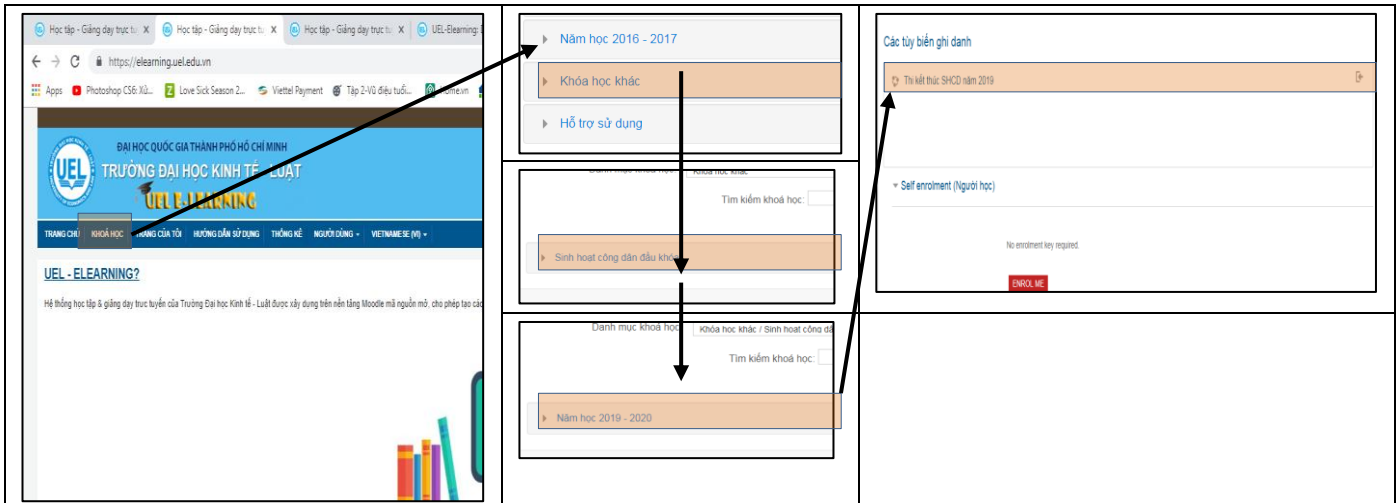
Học tập - Giảng dạy trực tu X | Học tập - Giảng dạy trực tu X | Học tập - Giảng dạy trực tu X | UEL-Elearning:

https://elearning.uel.edu.vn

Apps | Photoshop CS6: Xử... | Love Sick Season 2... | Viettel Payment | Tập 2-Vũ điệu tuổi... | Home.vn

ĐẠI HỌC QUỐC GIA THÀNH PHỐ HỒ CHÍ MINH
TRƯỜNG ĐẠI HỌC KINH TẾ - LUẬT
UEL
UEL E-LEARNING

TRANG CHỦ | KHOÁ HỌC | TRANG CỦA TÔI | HƯỚNG DẪN SỬ DỤNG | THỐNG KÊ | NGƯỜI DÙNG | VIETNAMESE (VI)

UEL - ELEARNING?

Hệ thống học tập & giảng dạy trực tuyến của Trường Đại học Kinh tế - Luật được xây dựng trên nền tảng Moodle mã nguồn mở, cho phép tạo các

Năm học 2016 - 2017

Khóa học khác

Hỗ trợ sử dụng

Danh mục khoá học Khóa học khác

Tìm kiếm khoá học:

Sinh hoạt công dân đầu khóa

Danh mục khoá học Khóa học khác / Sinh hoạt công dâ

Tìm kiếm khoá học:

Năm học 2019 - 2020

Các tùy biến ghi danh

Thi kết thúc SHCD năm 2019

Self enrolment (Người học)

No enrolment key required.

ENROL ME